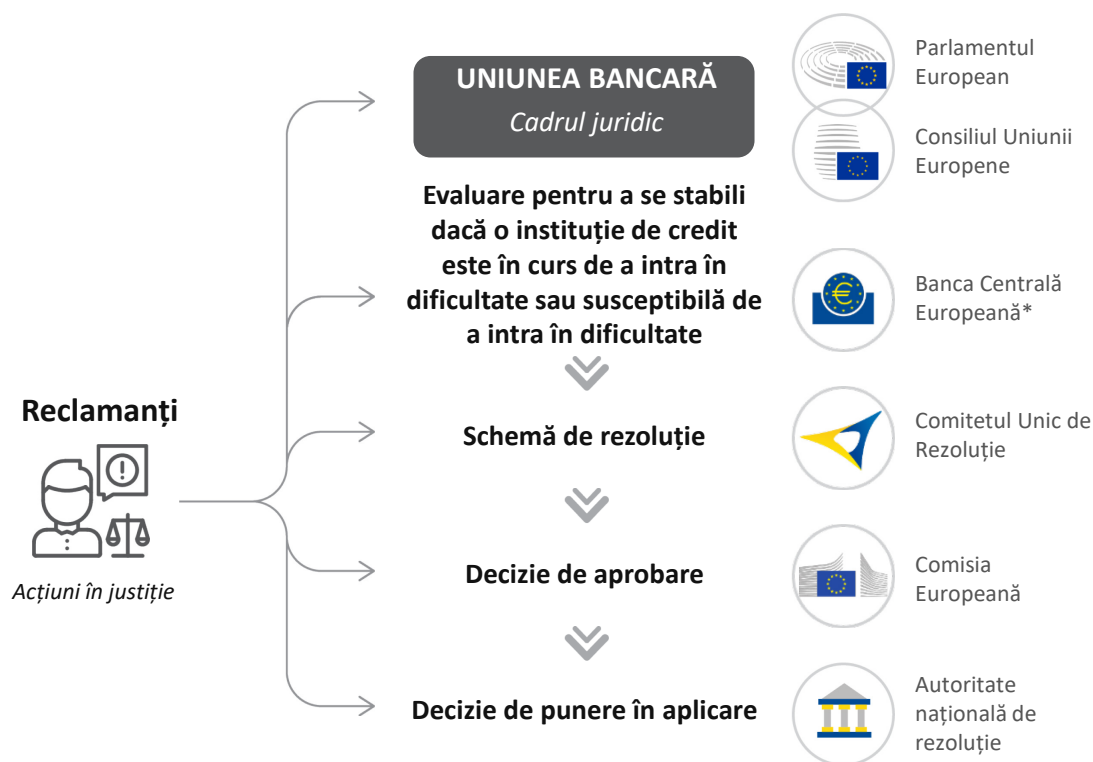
Reclamanți

Acțiuni în justiție

UNIUNEA BANCARĂ

Cadrul juridic

Parlamentul European

Consiliul Uniunii Europene

Evaluare pentru a se stabili dacă o instituție de credit este în curs de a intra în dificultate sau susceptibilă de a intra în dificultate

Banca Centrală Europeană*

Schemă de rezoluție

Comitetul Unic de Rezoluție

Decizie de aprobare

Comisia Europeană

Decizie de punere în aplicare

Autoritate națională de rezoluție